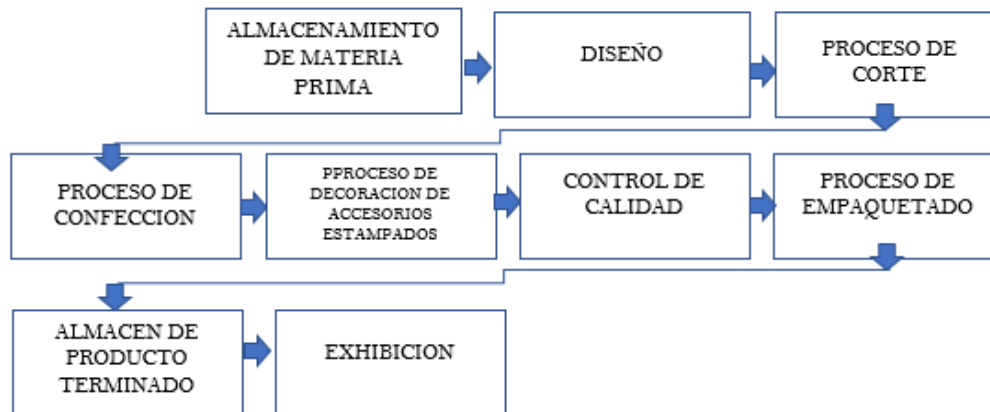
ALMACENAMIENTO DE MATERIA PRIMA

DISEÑO

PROCESO DE CORTE

PROCESO DE CONFECCION

PPROCESO DE DECORACION DE ACCESORIOS ESTAMPADOS

CONTROL DE CALIDAD

PROCESO DE EMPAQUETADO

ALMACEN DE PRODUCTO TERMINADO

EXHIBICION